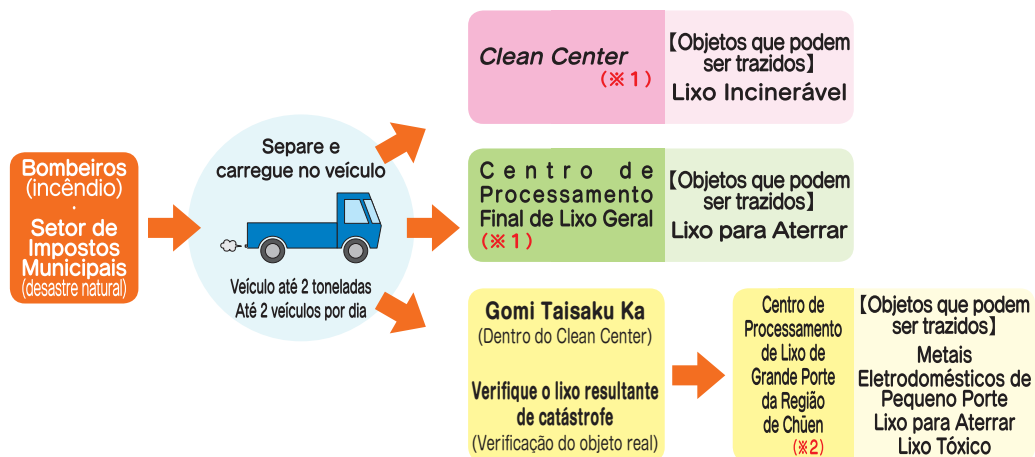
Bombeiros
(incêndio)
·
Setor de Impostos Municipais
(desastre natural)

Separe e carregue no veículo

Veículo até 2 toneladas
Até 2 veículos por dia

Clean Center
(※1)

【Objetos que podem ser trazidos】
Lixo Incinerável

Centro de Processamento Final de Lixo Geral
(※1)

【Objetos que podem ser trazidos】
Lixo para Aterrar

Gomi Taisaku Ka
(Dentro do Clean Center)

Verifique o lixo resultante de catástrofe
(Verificação do objeto real)

Centro de Processamento de Lixo de Grande Porte da Região de Chūen
(※2)

【Objetos que podem ser trazidos】
Metais
Eletrodomésticos de Pequeno Porte
Lixo para Aterrar
Lixo Tóxico